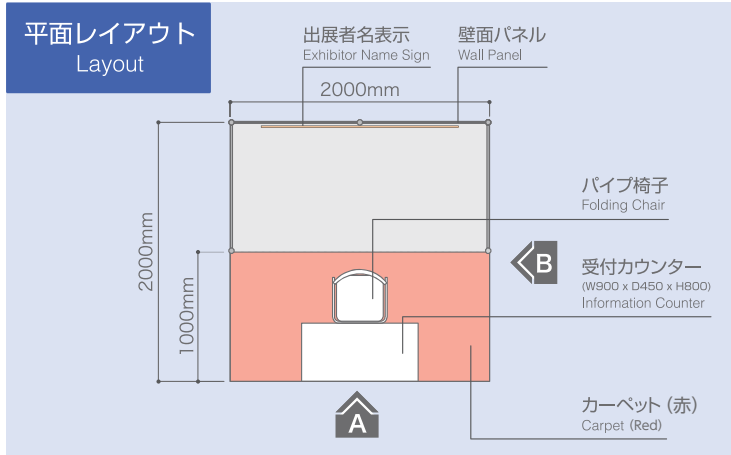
平面レイアウト
Layout

出展者名表示
Exhibitor Name Sign

壁面パネル
Wall Panel

2000mm

パイプ椅子
Folding Chair

B

受付カウンター
(W900 x D450 x H800)
Information Counter

2000mm

1000mm

カーペット（赤）
Carpet (Red)

A